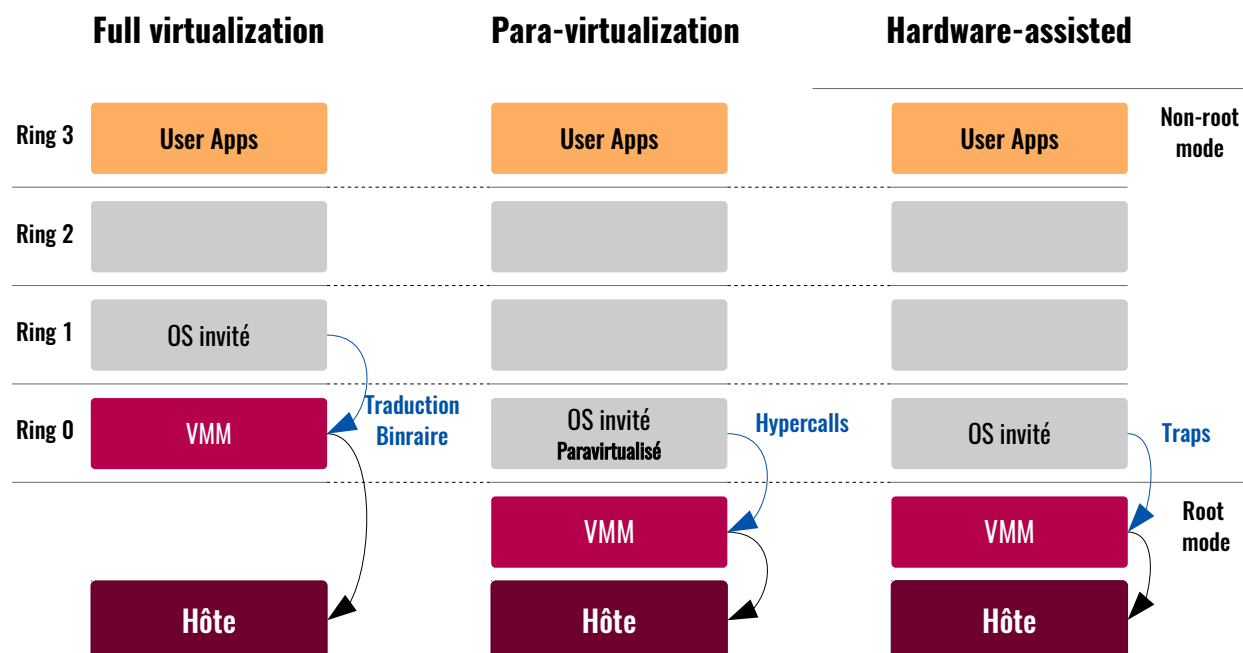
Full virtualization

Para-virtualization

Hardware-assisted

Ring 3

User Apps

User Apps

User Apps

Non-root mode

Ring 2

Ring 1

OS invité

Ring 0

VMM

Traduction Binraire

OS invité Paravirtualisé

Hypercalls

OS invité

Traps

VMM

VMM

Root mode

Hôte

Hôte

Hôte